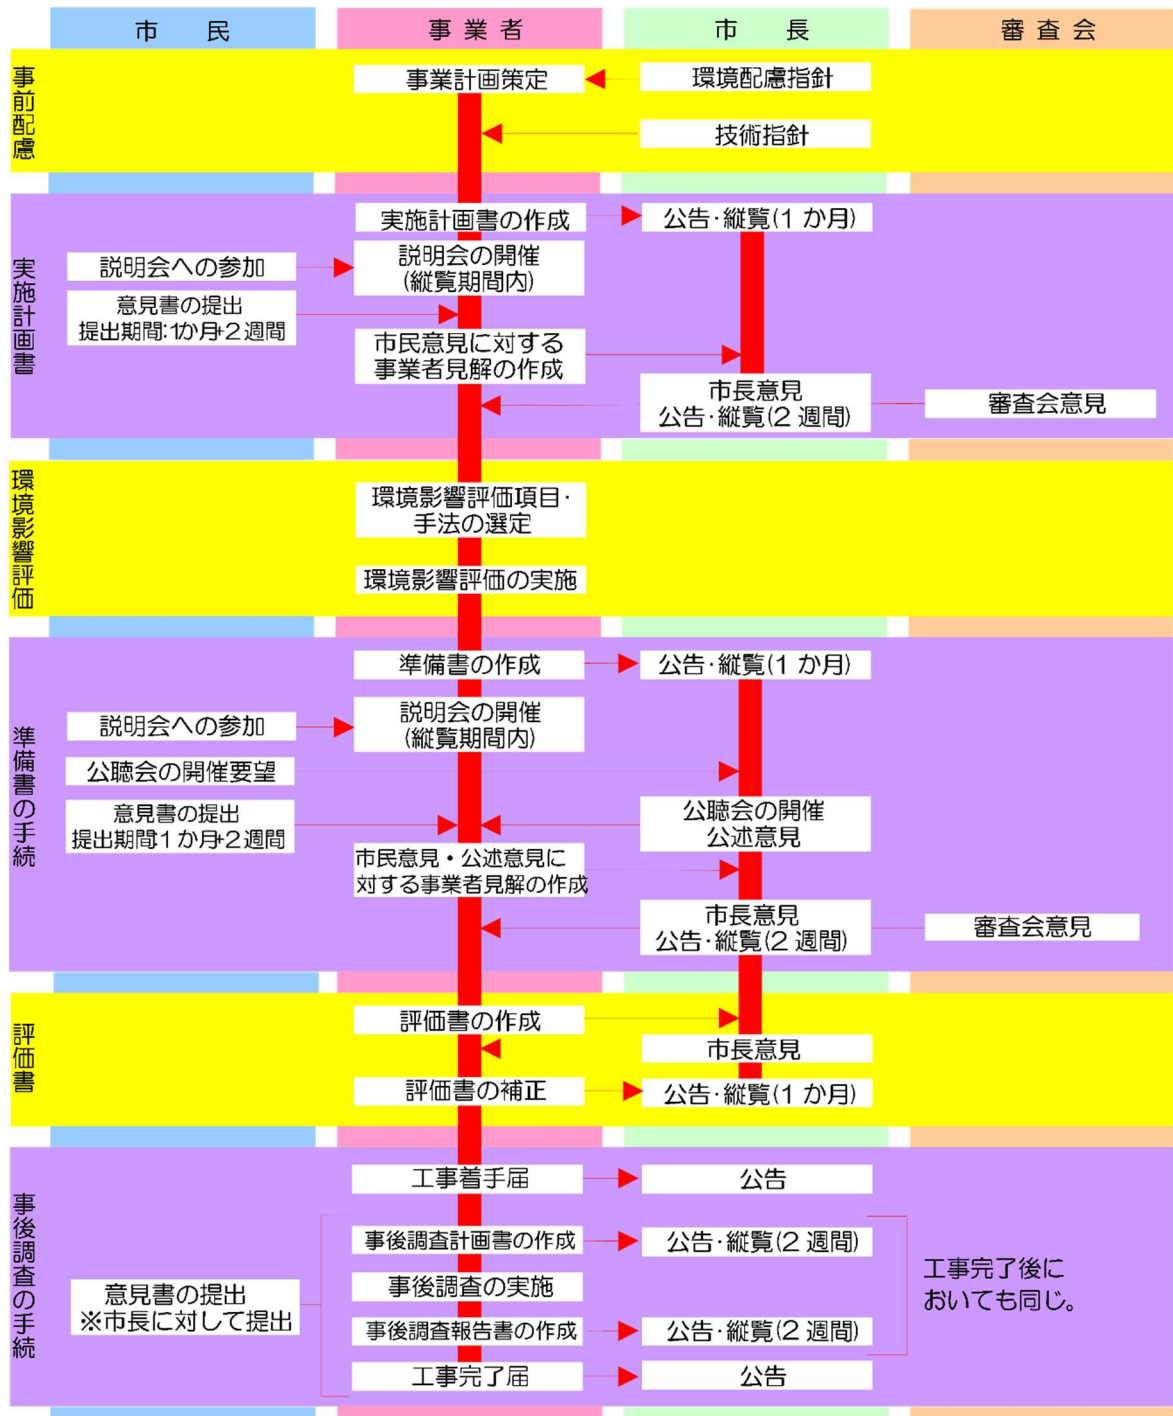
市　民
事業者
市　長
審査会

事前配慮
事業計画策定
環境配慮指針
技術指針

実施計画書
実施計画書の作成
公告・縦覧(1 か月)
説明会への参加
説明会の開催 (縦覧期間内)
意見書の提出 提出期間:1か月+2週間
市民意見に対する 事業者見解の作成
市長意見 公告・縦覧(2 週間)
審査会意見

環境影響評価
環境影響評価項目・ 手法の選定
環境影響評価の実施

準備書の手続
準備書の作成
公告・縦覧(1 か月)
説明会への参加
説明会の開催 (縦覧期間内)
公聴会の開催要望
意見書の提出 提出期間1か月+2週間
公聴会の開催 公述意見
市民意見・公述意見に 対する事業者見解の作成
市長意見 公告・縦覧(2 週間)
審査会意見

評価書
評価書の作成
市長意見
評価書の補正
公告・縦覧(1 か月)

事後調査の手続
工事着手届
公告
事後調査計画書の作成
公告・縦覧(2 週間)
意見書の提出 ※市長に対して提出
事後調査の実施
工事完了後においても同じ。
事後調査報告書の作成
公告・縦覧(2 週間)
工事完了届
公告